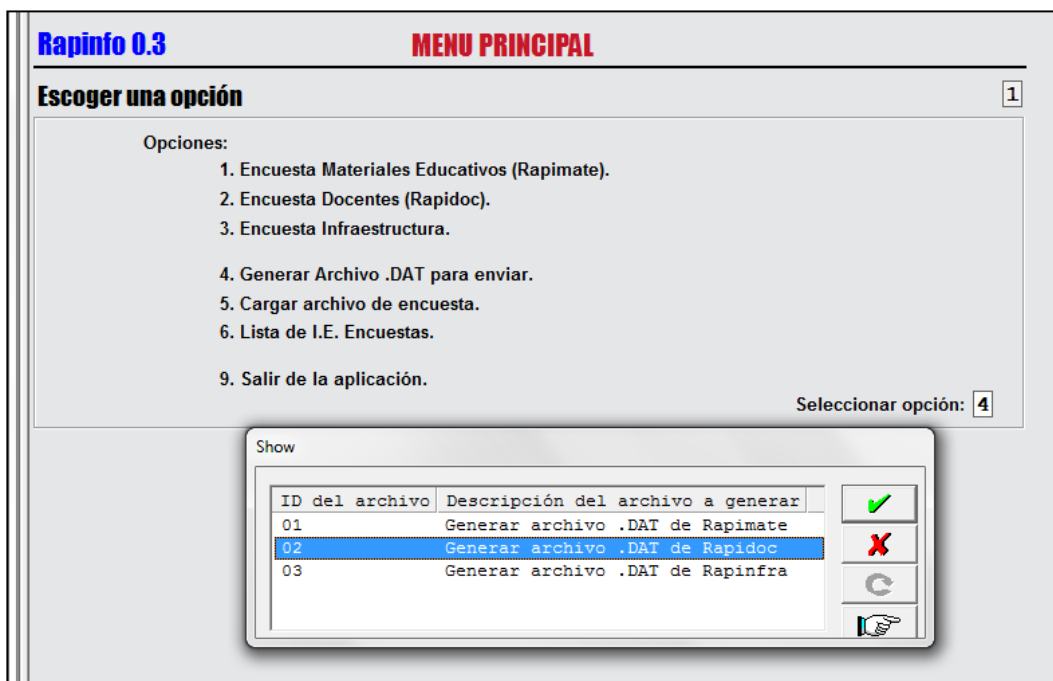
Rapinfo 0.3

MENU PRINCIPAL

Escoger una opción

1

Opciones:

1. Encuesta Materiales Educativos (Rapimate).
2. Encuesta Docentes (Rapidoc).
3. Encuesta Infraestructura.

4. Generar Archivo .DAT para enviar.
5. Cargar archivo de encuesta.
6. Lista de I.E. Encuestas.

9. Salir de la aplicación.

Seleccionar opción: 4

Show

| ID del archivo | Descripción del archivo a generar |
|---|---|
| 01 | Generar archivo .DAT de Rapimate |
| 02 | Generar archivo .DAT de Rapidoc |
| 03 | Generar archivo .DAT de Rapinfra |